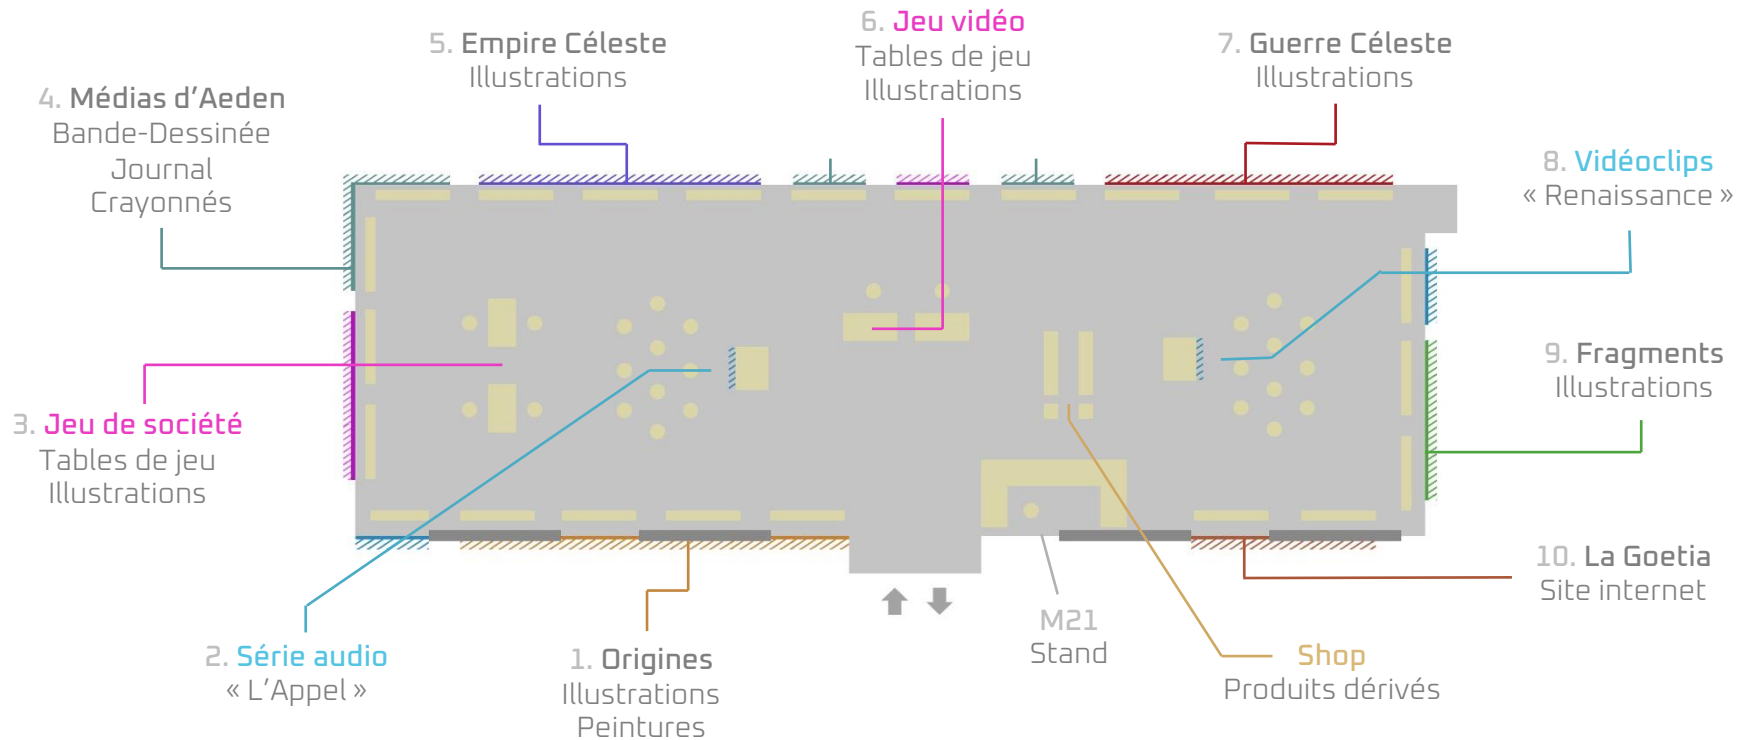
4. Médias d'Aeden
Bande-Dessinée
Journal
Crayonnés

5. Empire Céleste
Illustrations

6. Jeu vidéo
Tables de jeu
Illustrations

7. Guerre Céleste
Illustrations

8. Vidéoclips
« Renaissance »

9. Fragments
Illustrations

3. Jeu de société
Tables de jeu
Illustrations

10. La Goetia
Site internet

2. Série audio
« L'Appel »

1. Origines
Illustrations
Peintures

M21
Stand

Shop
Produits dérivés